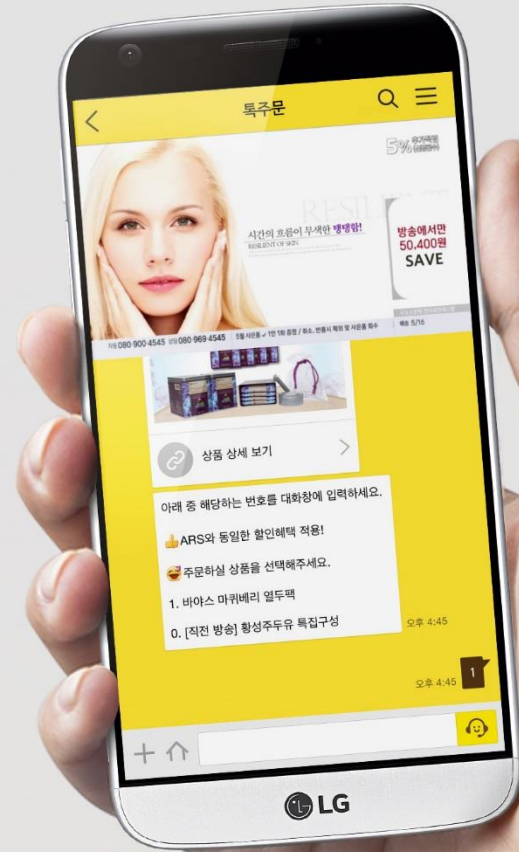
톡주문

5%

시간의 흐름이 무색한 탱탱함!
RESILIENT OF SKIN

방송에서만
50,400원
SAVE

080 900 4545 080 969 4545

상품 상세 보기

아래 중 해당하는 번호를 대화창에 입력하세요.

👍ARS와 동일한 할인혜택 적용!

🤩주문하실 상품을 선택해주세요.

1. 바야스 마퀴베리 열두팩

0. [직전 방송] 황성주두유 특집구성

오후 4:45

1

오후 4:45

LG